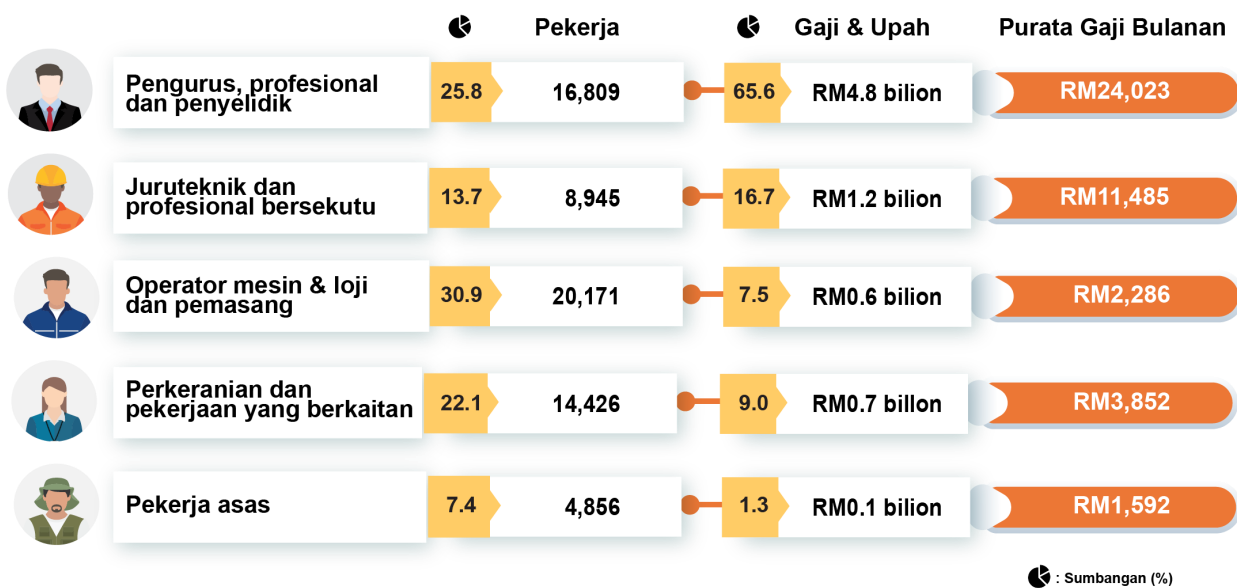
| | | Pekerja | | Gaji & Upah | Purata Gaji Bulanan |
|---|---|---|---|---|---|
| Pengurus, profesional dan penyelidik | 25.8 | 16,809 | 65.6 | RM4.8 bilion | RM24,023 |
| Juruteknik dan profesional bersekutu | 13.7 | 8,945 | 16.7 | RM1.2 bilion | RM11,485 |
| Operator mesin & loji dan pemasang | 30.9 | 20,171 | 7.5 | RM0.6 bilion | RM2,286 |
| Perkeranian dan pekerjaan yang berkaitan | 22.1 | 14,426 | 9.0 | RM0.7 billon | RM3,852 |
| Pekerja asas | 7.4 | 4,856 | 1.3 | RM0.1 bilion | RM1,592 |

: Sumbangan (%)